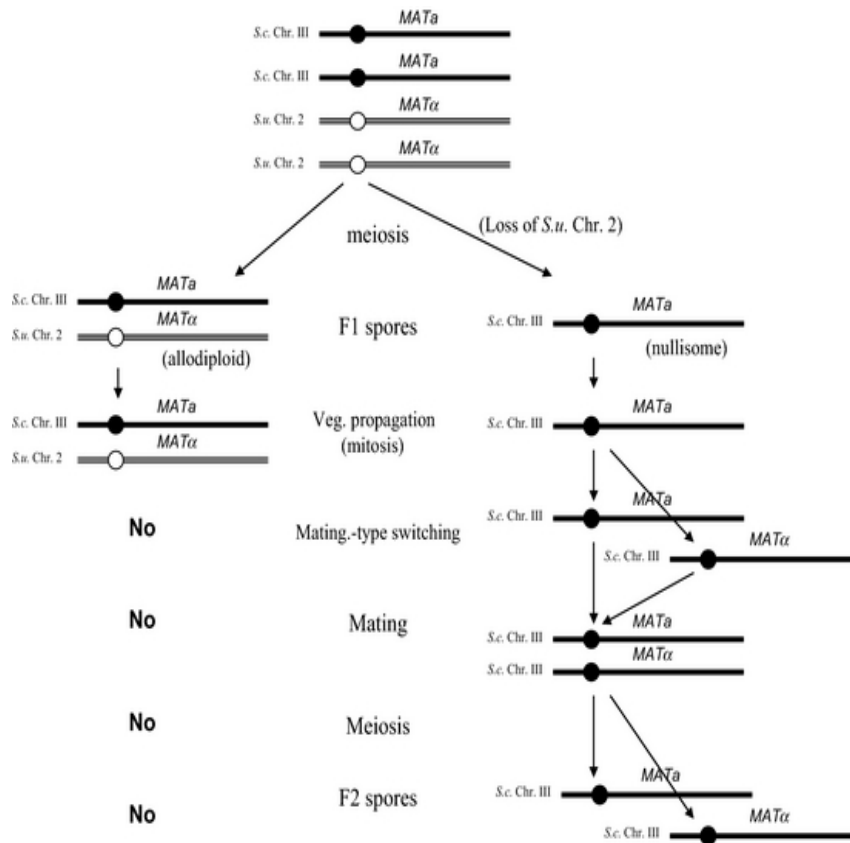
*S.c.* Chr. III *MATa*

*S.c.* Chr. III *MATa*

*S.u.* Chr. 2 *MAT*$\alpha$

*S.u.* Chr. 2 *MAT*$\alpha$

meiosis

(Loss of *S.u.* Chr. 2)

*S.c.* Chr. III *MATa*

*S.u.* Chr. 2 *MAT*$\alpha$

F1 spores

(allodiploid)

*S.c.* Chr. III *MATa*

(nullisome)

*S.c.* Chr. III *MATa*

*S.u.* Chr. 2 *MAT*$\alpha$

Veg. propagation (mitosis)

*S.c.* Chr. III *MATa*

No

Mating.-type switching

*S.c.* Chr. III *MATa*

*S.c.* Chr. III *MAT*$\alpha$

No

Mating

*S.c.* Chr. III *MATa*

*S.c.* Chr. III *MAT*$\alpha$

No

Meiosis

No

F2 spores

*S.c.* Chr. III *MATa*

*S.c.* Chr. III *MAT*$\alpha$